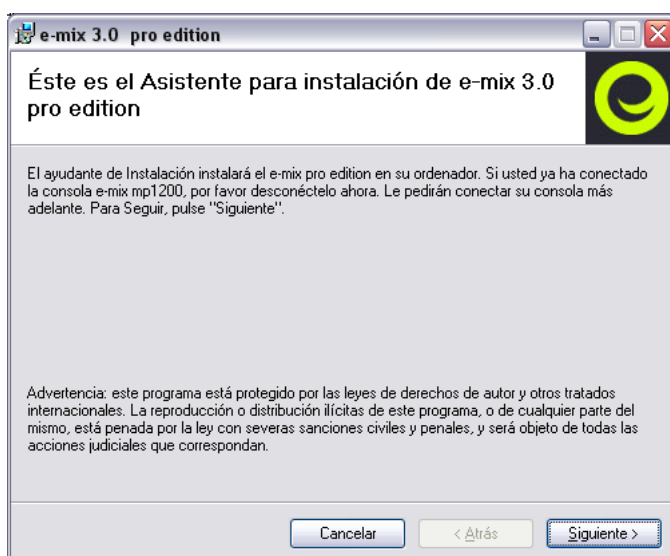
e-mix 3.0 pro edition

Éste es el Asistente para instalación de e-mix 3.0 pro edition

El ayudante de Instalación instalará el e-mix pro edition en su ordenador. Si usted ya ha conectado la consola e-mix mp1200, por favor desconéctelo ahora. Le pedirán conectar su consola más adelante. Para Seguir, pulse "Siguiente".

Advertencia: este programa está protegido por las leyes de derechos de autor y otros tratados internacionales. La reproducción o distribución ilícitas de este programa, o de cualquier parte del mismo, está penada por la ley con severas sanciones civiles y penales, y será objeto de todas las acciones judiciales que correspondan.

Cancelar
< Atrás
Siguiente >